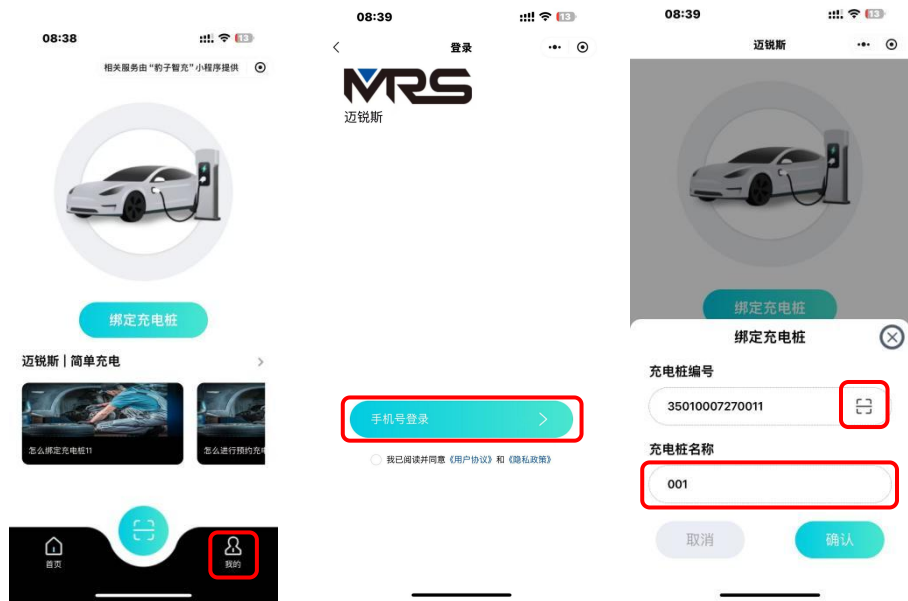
08:38

相关服务由"豹子智充"小程序提供

绑定充电桩

迈锐斯 | 简单充电

怎么绑定充电桩11

怎么进行预约充电

首页

我的

08:39

登录

MRS
迈锐斯

手机号登录

我已阅读并同意《用户协议》和《隐私政策》

08:39

迈锐斯

绑定充电桩

绑定充电桩

充电桩编号

35010007270011

充电桩名称

001

取消

确认